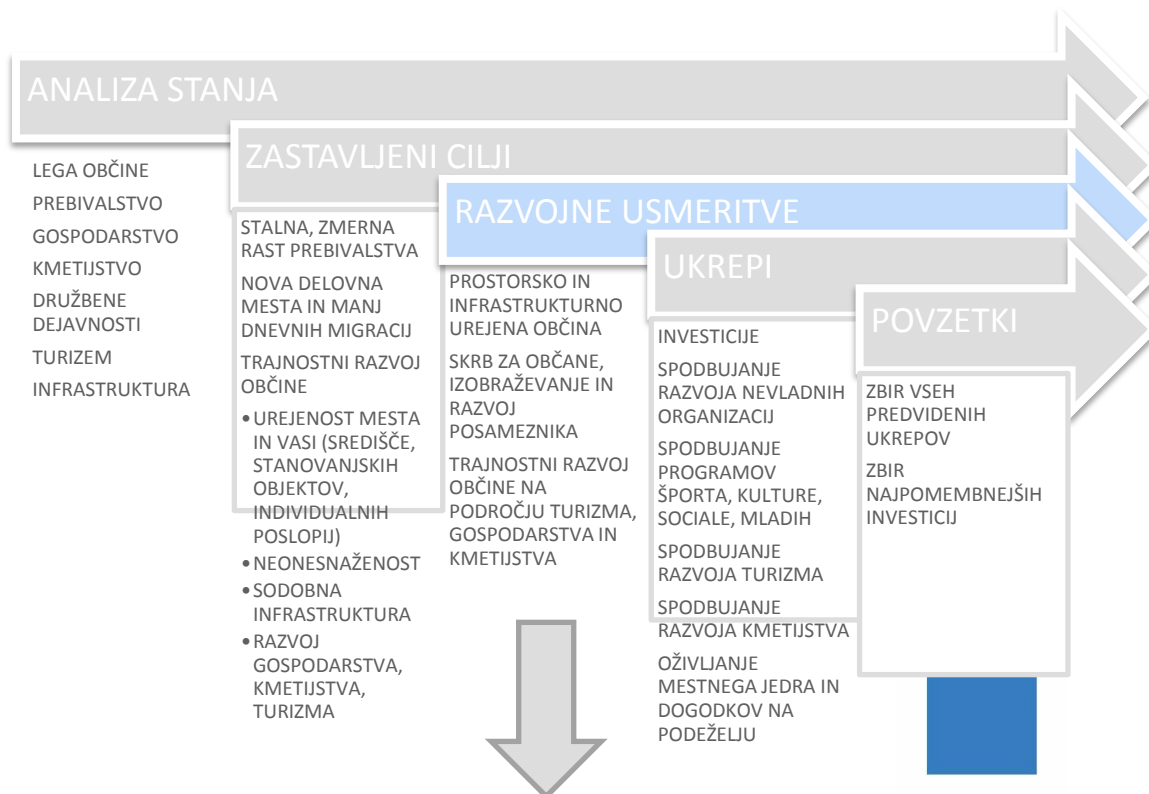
ANALIZA STANJA

LEGA OBČINE
PREBIVALSTVO
GOSPODARSTVO
KMETIJSTVO
DRUŽBENE DEJAVNOSTI
TURIZEM
INFRASTRUKTURA

ZASTAVLJENI CILJI

STALNA, ZMERNA RAST PREBIVALSTVA
NOVA DELOVNA MESTA IN MANJ DNEVNIH MIGRACIJ
TRAJNOSTNI RAZVOJ OBČINE
• UREJENOST MESTA IN VASI (SREDIŠČE, STANOVANJSKIH OBJEKTOV, INDIVIDUALNIH POSLOPIJ)
• NEONESNAŽENOST
• SODOBNA INFRASTRUKTURA
• RAZVOJ GOSPODARSTVA, KMETIJSTVA, TURIZMA

RAZVOJNE USMERITVE

PROSTORSKO IN INFRASTRUKTURNO UREJENA OBČINA
SKRB ZA OBČANE, IZOBRAŽEVANJE IN RAZVOJ POSAMEZNIKA
TRAJNOSTNI RAZVOJ OBČINE NA PODROČJU TURIZMA, GOSPODARSTVA IN KMETIJSTVA

UKREPI

INVESTICIJE
SPODBUJANJE RAZVOJA NEVLADNIH ORGANIZACIJ
SPODBUJANJE PROGRAMOV ŠPORTA, KULTURE, SOCIALE, MLADIH
SPODBUJANJE RAZVOJA TURIZMA
SPODBUJANJE RAZVOJA KMETIJSTVA
OŽIVLJANJE MESTNEGA JEDRA IN DOGODKOV NA PODEŽELJU

POVZETKI

ZBIR VSEH PREDVIDENIH UKREPOV
ZBIR NAJPOMEMBNEJŠIH INVESTICIJ